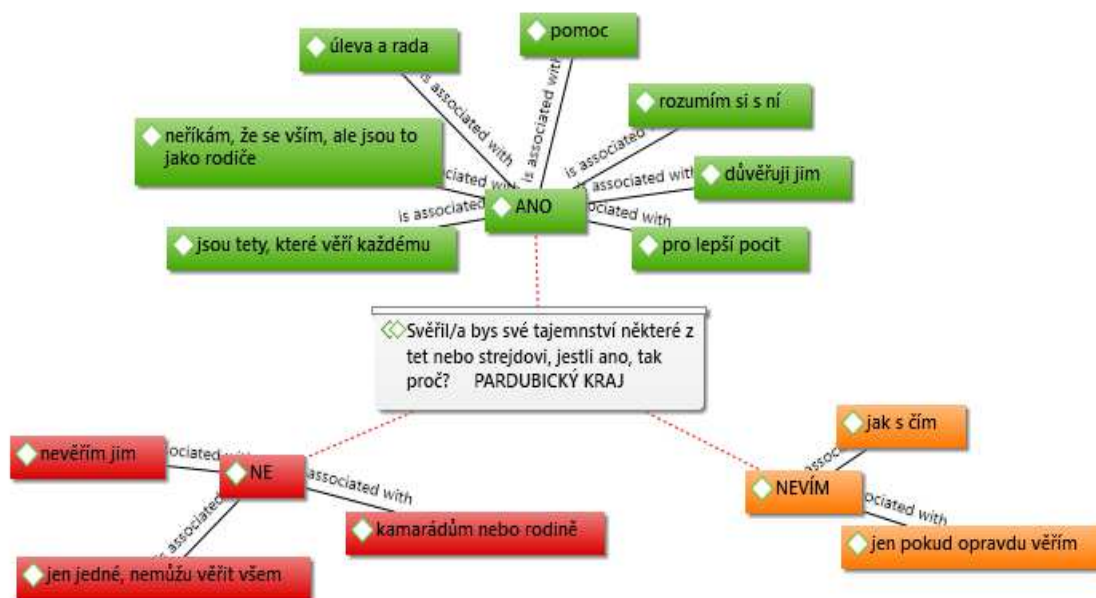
úleva a rada

pomoc

rozumím si s ní

neříkám, že se vším, ale jsou to jako rodiče

důvěřuji jim

ANO

pro lepší pocit

jsou tety, které věří každému

is associated with

is associated with

is associated with

ciated with

is associated

ociated with

is associated with

Svěřil/a bys své tajemnství některé z tet nebo strejdovi, jestli ano, tak proč? PARDUBICKÝ KRAJ

nevěřím jim

ociated with

NE

associated with

is associated

kamarádům nebo rodině

jen jedné, nemůžu věřit všem

jak s čím

asso

NEVÍM

ociated with

jen pokud opravdu věřím